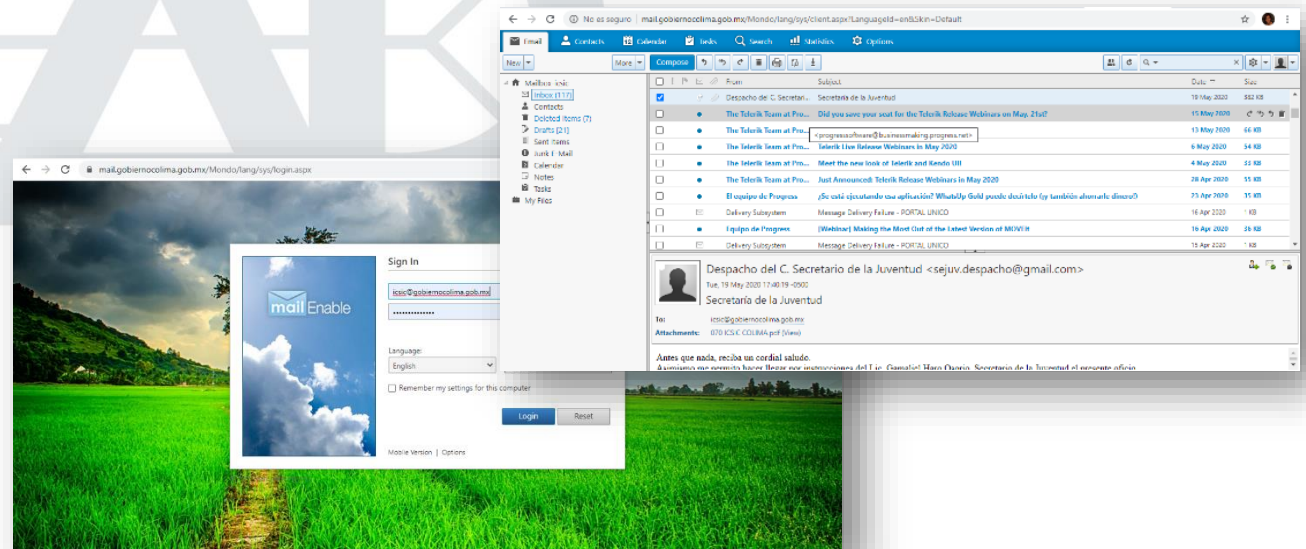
No es seguro | mail.gobiernocolima.gob.mx/Mondo/lang/sys/client.aspx?LanguageId=en&Skin=Default

Email Contacts Calendar Tasks Search Statistics Options

New More Compose

Mailbox icsic
Inbox (117)
Contacts
Deleted Items (7)
Drafts [21]
Sent Items
Junk E-Mail
Calendar
Notes
Tasks
My Files

| From | Subject | Date | Size |
|---|---|---|---|
| Despacho del C. Secretari... | Secretaria de la Juventud | 19 May 2020 | 552 KB |
| The Telerik Team at Pro... | Did you save your seat for the Telerik Release Webinars on May 21st? | 15 May 2020 | |
| The Telerik Team at Pro... | <progresssoftware@businessmaking.progress.net> | 13 May 2020 | 66 KB |
| The Telerik Team at Pro... | Telerik Live Release Webinars in May 2020 | 6 May 2020 | 54 KB |
| The Telerik Team at Pro... | Meet the new look of Telerik and Kendo UI! | 4 May 2020 | 55 KB |
| The Telerik Team at Pro... | Just Announced: Telerik Release Webinars in May 2020 | 28 Apr 2020 | 55 KB |
| El equipo de Progress | ¿Se está ejecutando esa aplicación? WhatsUp Gold puede decírtelo (y también ahorrarle dinero!) | 23 Apr 2020 | 55 KB |
| Delivery Subsystem | Message Delivery Failure - PORTAL UNICO | 16 Apr 2020 | 1 KB |
| Equipo de Progress | [Webinar] Making the Most Out of the Latest Version of MOVEit | 16 Apr 2020 | 36 KB |
| Delivery Subsystem | Message Delivery Failure - PORTAL UNICO | 15 Apr 2020 | 1 KB |

Despacho del C. Secretario de la Juventud <sejuv.despacho@gmail.com>
Tue, 19 May 2020 12:46:19 -0500
Secretaría de la Juventud
To: icsic@gobiernocolima.gob.mx
Attachments: 070 ICSIC COLIMA.pdf (View)

Antes que nada, reciba un cordial saludo.
Asimismo me permito hacer llegar por instrucciones del Lic. Gamaliel Haro Osorio, Secretario de la Juventud el presente oficio

mail.gobiernocolima.gob.mx/Mondo/lang/sys/login.aspx

mail Enable

Sign In
icsic@gobiernocolima.gob.mx
••••••••••••••
Language:
English
Remember my settings for this computer
Login Reset
Mobile Version | Options